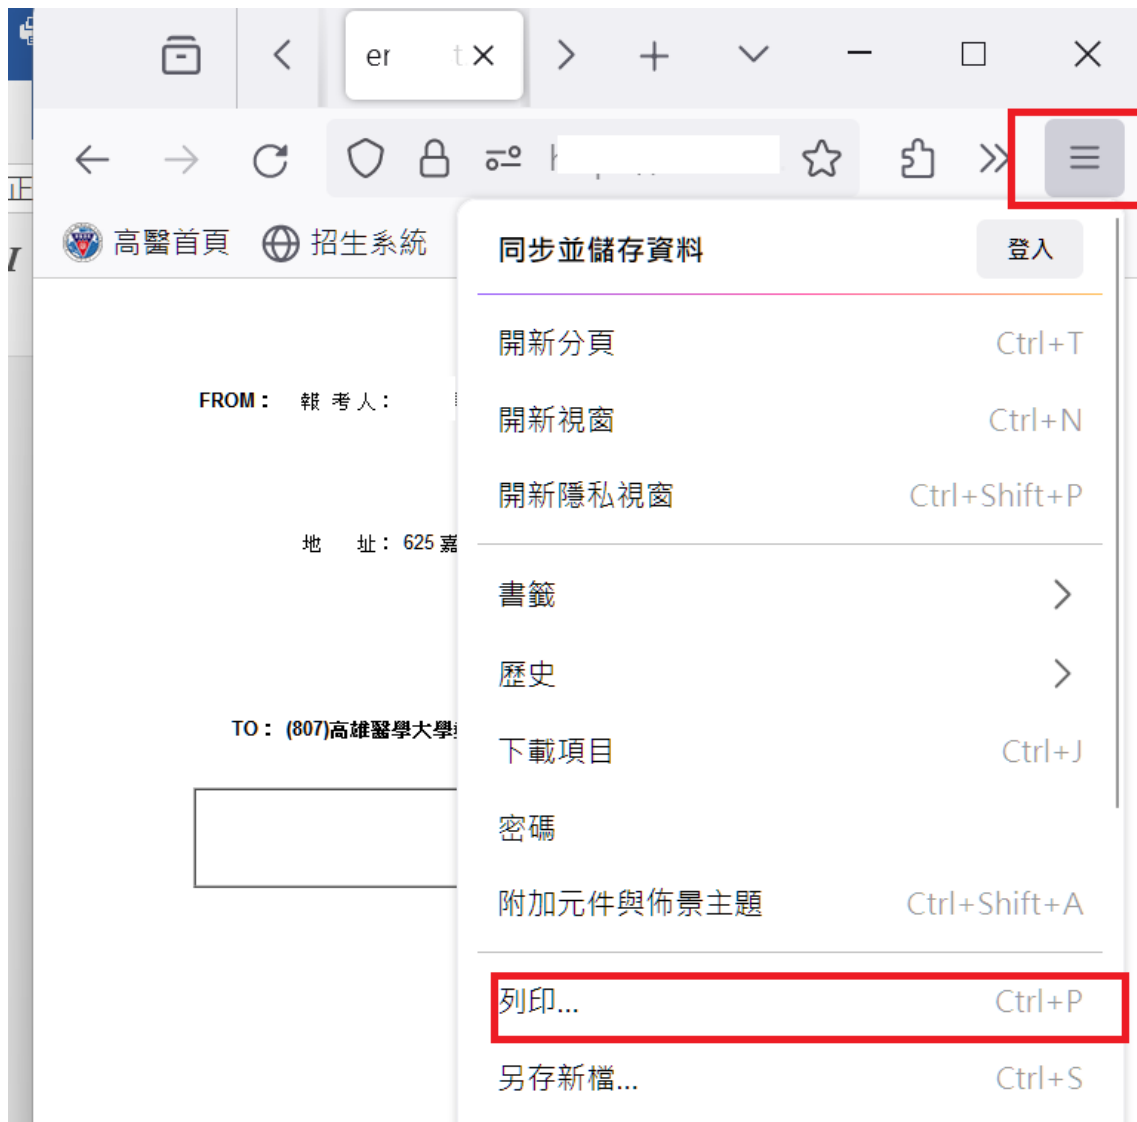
er t

高醫首頁 招生系統

FROM： 報 考 人：

地 址： 625 嘉

TO： (807)高雄醫學大學

同步並儲存資料 登入

開新分頁 Ctrl+T

開新視窗 Ctrl+N

開新隱私視窗 Ctrl+Shift+P

書籤

歷史

下載項目 Ctrl+J

密碼

附加元件與佈景主題 Ctrl+Shift+A

列印... Ctrl+P

另存新檔... Ctrl+S